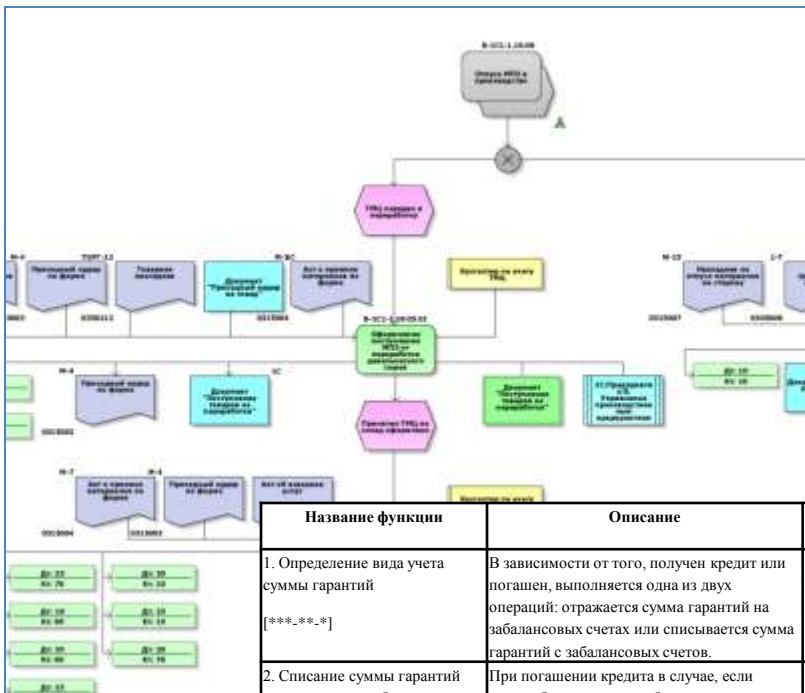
| Название функции | Описание |
|---|---|
| 1. Определение вида учета суммы гарантий<br>[***-**-*] | В зависимости от того, получен кредит или погашен, выполняется одна из двух операций: отражается сумма гарантий на забалансовых счетах или списывается сумма гарантий с забалансовых счетов. |
| 2. Списание суммы гарантий | При погашении кредита в случае, если |